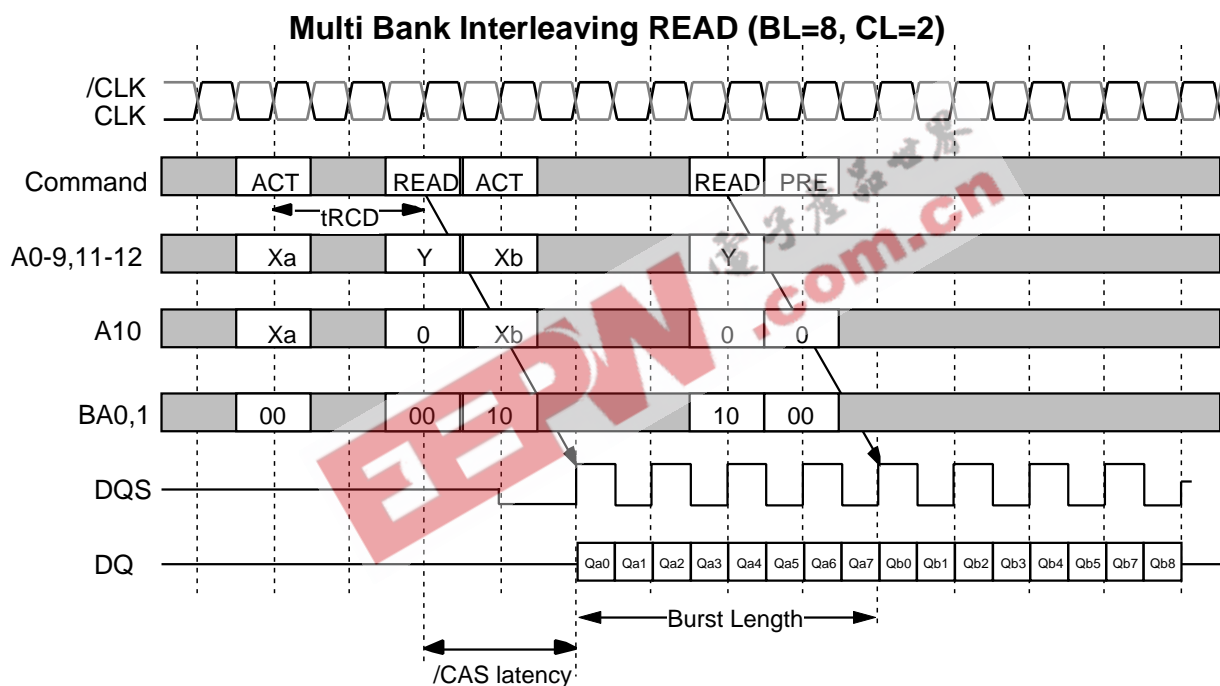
Multi Bank Interleaving READ (BL=8, CL=2)

/CLK
CLK

Command
ACT
READ
ACT
READ
PRE

tRCD

A0-9,11-12
Xa
Y
Xb
Y

A10
Xa
0
Xb
0
0

BA0,1
00
00
10
10
00

DQS

DQ
Qa0 Qa1 Qa2 Qa3 Qa4 Qa5 Qa6 Qa7 Qb0 Qb1 Qb2 Qb3 Qb4 Qb5 Qb7 Qb8

Burst Length

/CAS latency

EEPW .com.cn
电子产品世界